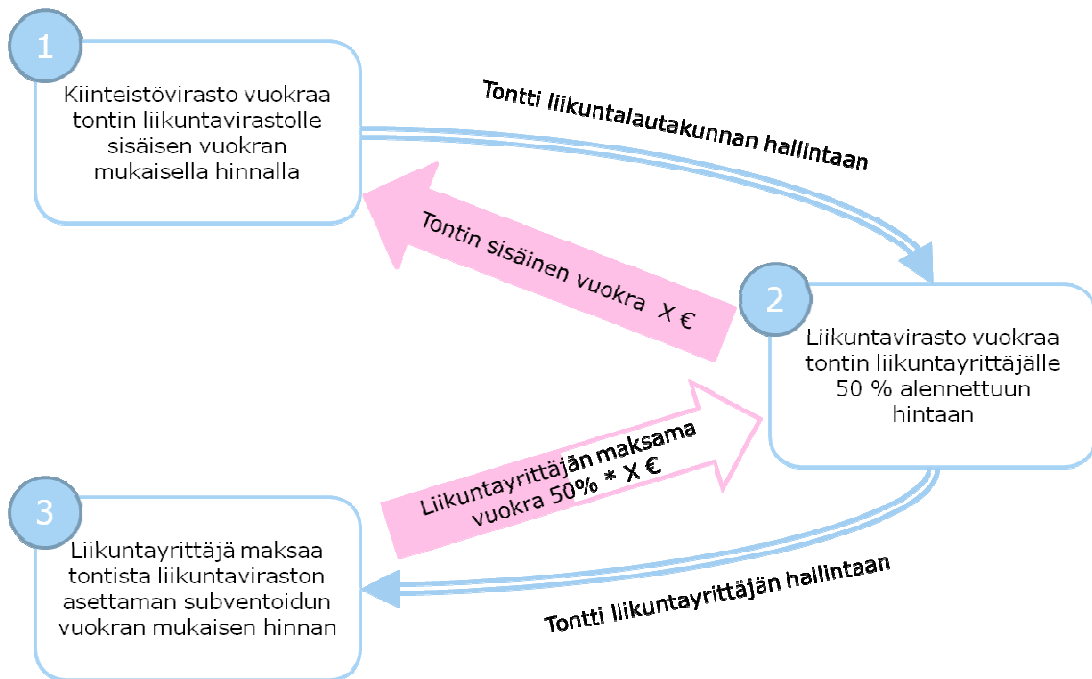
1

Kiinteistövirasto vuokraa tontin liikuntavirastolle sisäisen vuokran mukaisella hinnalla

Tontti liikuntalautakunnan hallintaan

Tontin sisäinen vuokra X €

2

Liikuntavirasto vuokraa tontin liikuntayrittäjälle 50 % alennettuun hintaan

Liikuntayrittäjän maksama vuokra 50% * X €

3

Liikuntayrittäjä maksaa tontista liikuntaviraston asettaman subventoidun vuokran mukaisen hinnan

Tontti liikuntayrittäjän hallintaan